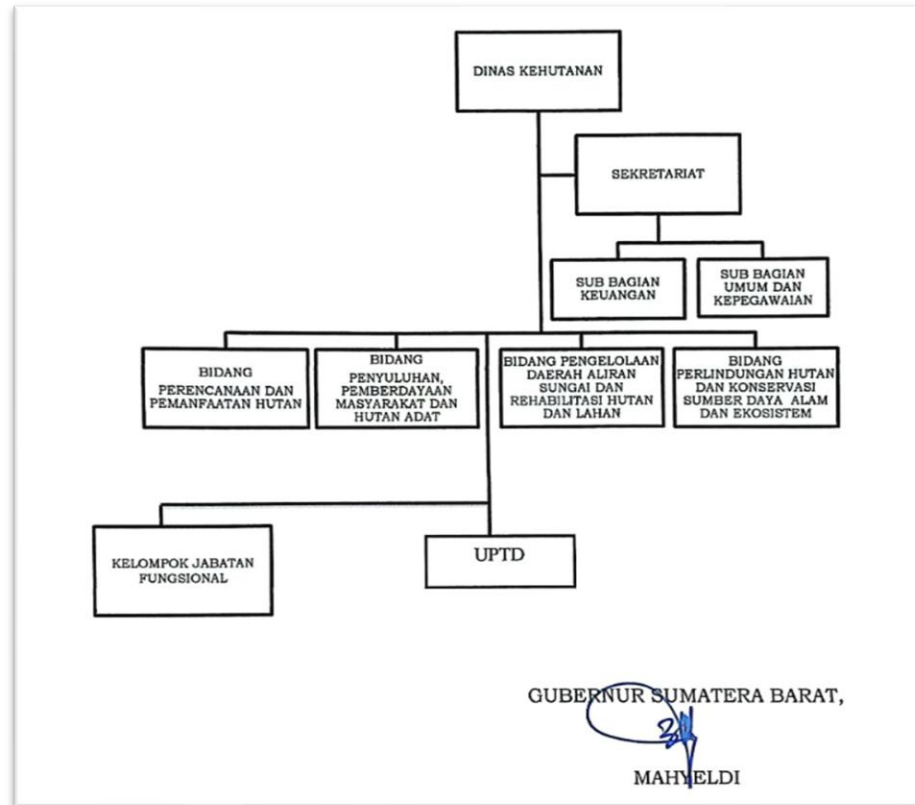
DINAS KEHUTANAN

SEKRETARIAT

SUB BAGIAN KEUANGAN

SUB BAGIAN UMUM DAN KEPEGAWAIAN

BIDANG PERENCANAAN DAN PEMANFAATAN HUTAN

BIDANG PENYULUHAN, PEMBERDAYAAN MASYARAKAT DAN HUTAN ADAT

BIDANG PENGELOLAAN DAERAH ALIRAN SUNGAI DAN REHABILITASI HUTAN DAN LAHAN

BIDANG PERLINDUNGAN HUTAN DAN KONSERVASI SUMBER DAYA ALAM DAN EKOSISTEM

KELOMPOK JABATAN FUNGSIONAL

UPTD

GUBERNUR SUMATERA BARAT,

MAHYELDI